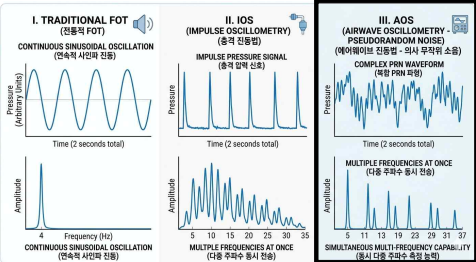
I. TRADITIONAL FOT
(전통적 FOT)

CONTINUOUS SINUSOIDAL OSCILLATION
(연속적 사인파 진동)

Pressure (Arbitrary Units)

Time (2 seconds total)

Amplitude

4

Frequency (Hz)

CONTINUOUS SINUSOIDAL OSCILLATION
(연속적 사인파 진동)

II. IOS
(IMPULSE OSCILLOMETRY)
(충격 진동법)

IMPULSE PRESSURE SIGNAL
(충격 압력 신호)

Pressure

Time (2 seconds total)

Amplitude

5 10 15 20 25 30 35

MULTIPLE FREQUENCIES AT ONCE
(다중 주파수 동시 전송)

III. AOS
(AIRWAVE OSCILLOMETRY - PSEUDORANDOM NOISE)
(에어웨이브 진동법 - 의사 무작위 소음)

COMPLEX PRN WAVEFORM
(복합 PRN 파형)

Pressure

Time (2 seconds total)

MULTIPLE FREQUENCIES AT ONCE
(다중 주파수 동시 전송)

Amplitude

5 11 13 17 19 23 29 31 37

SIMULTANEOUS MULTI-FREQUENCY CAPABILITY
(동시 다중 주파수 측정 능력)